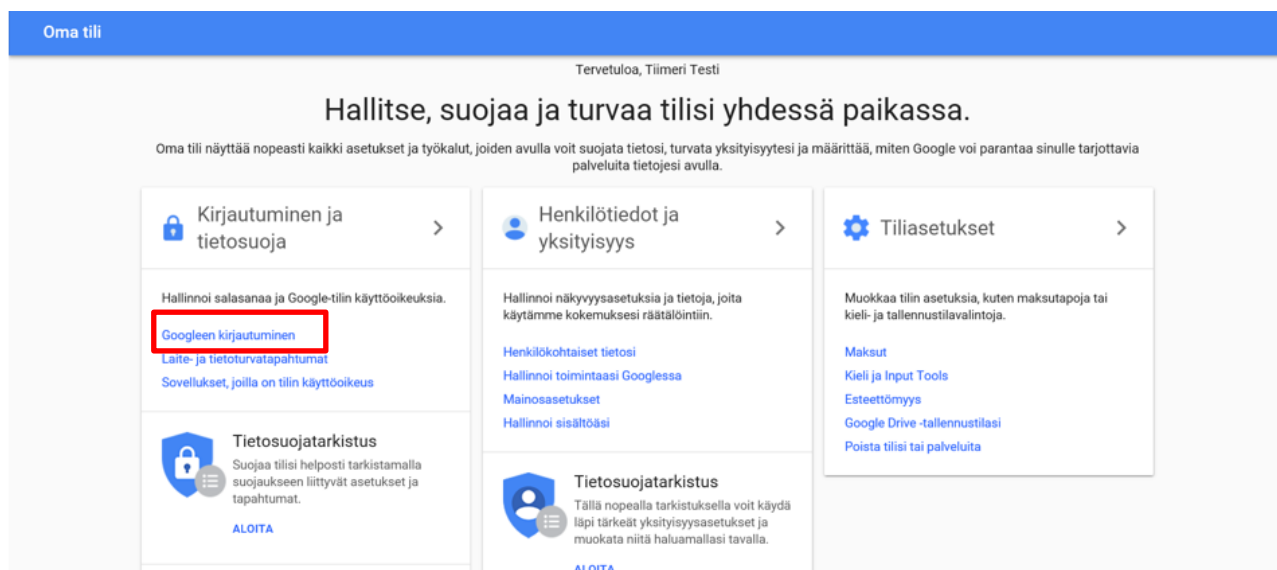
Oma tili

Tervetuloa, Tiimeri Testi

Hallitse, suojaa ja turvaa tilisi yhdessä paikassa.

Oma tili näyttää nopeasti kaikki asetukset ja työkalut, joiden avulla voit suojata tietosi, turvata yksityisyytesi ja määrittää, miten Google voi parantaa sinulle tarjottavia palveluita tietojesi avulla.

Kirjautuminen ja tietosuoja

Hallinnoi salasanaa ja Google-tilin käyttöoikeuksia.

Googleen kirjautuminen
Laite- ja tietoturvatapahtumat
Sovellukset, joilla on tilin käyttöoikeus

Tietosuojatarkistus
Suojaa tilisi helposti tarkistamalla suojaukseen liittyvät asetukset ja tapahtumat.

ALOITA

Henkilötiedot ja yksityisyys

Hallinnoi näkyvyysasetuksia ja tietoja, joita käytämme kokemuksesi räätälöintiin.

Henkilökohtaiset tietosi
Hallinnoi toimintaasi Googlessa
Mainosasetukset
Hallinnoi sisältöäsi

Tietosuojatarkistus
Tällä nopealla tarkistuksella voit käydä läpi tärkeät yksityisyysasetukset ja muokata niitä haluamallasi tavalla.

ALOITA

Tiliasetukset

Muokkaa tilin asetuksia, kuten maksutapoja tai kieli- ja tallennustilavalintoja.

Maksut
Kieli ja Input Tools
Esteettömyys
Google Drive -tallennustilasi
Poista tilisi tai palveluita